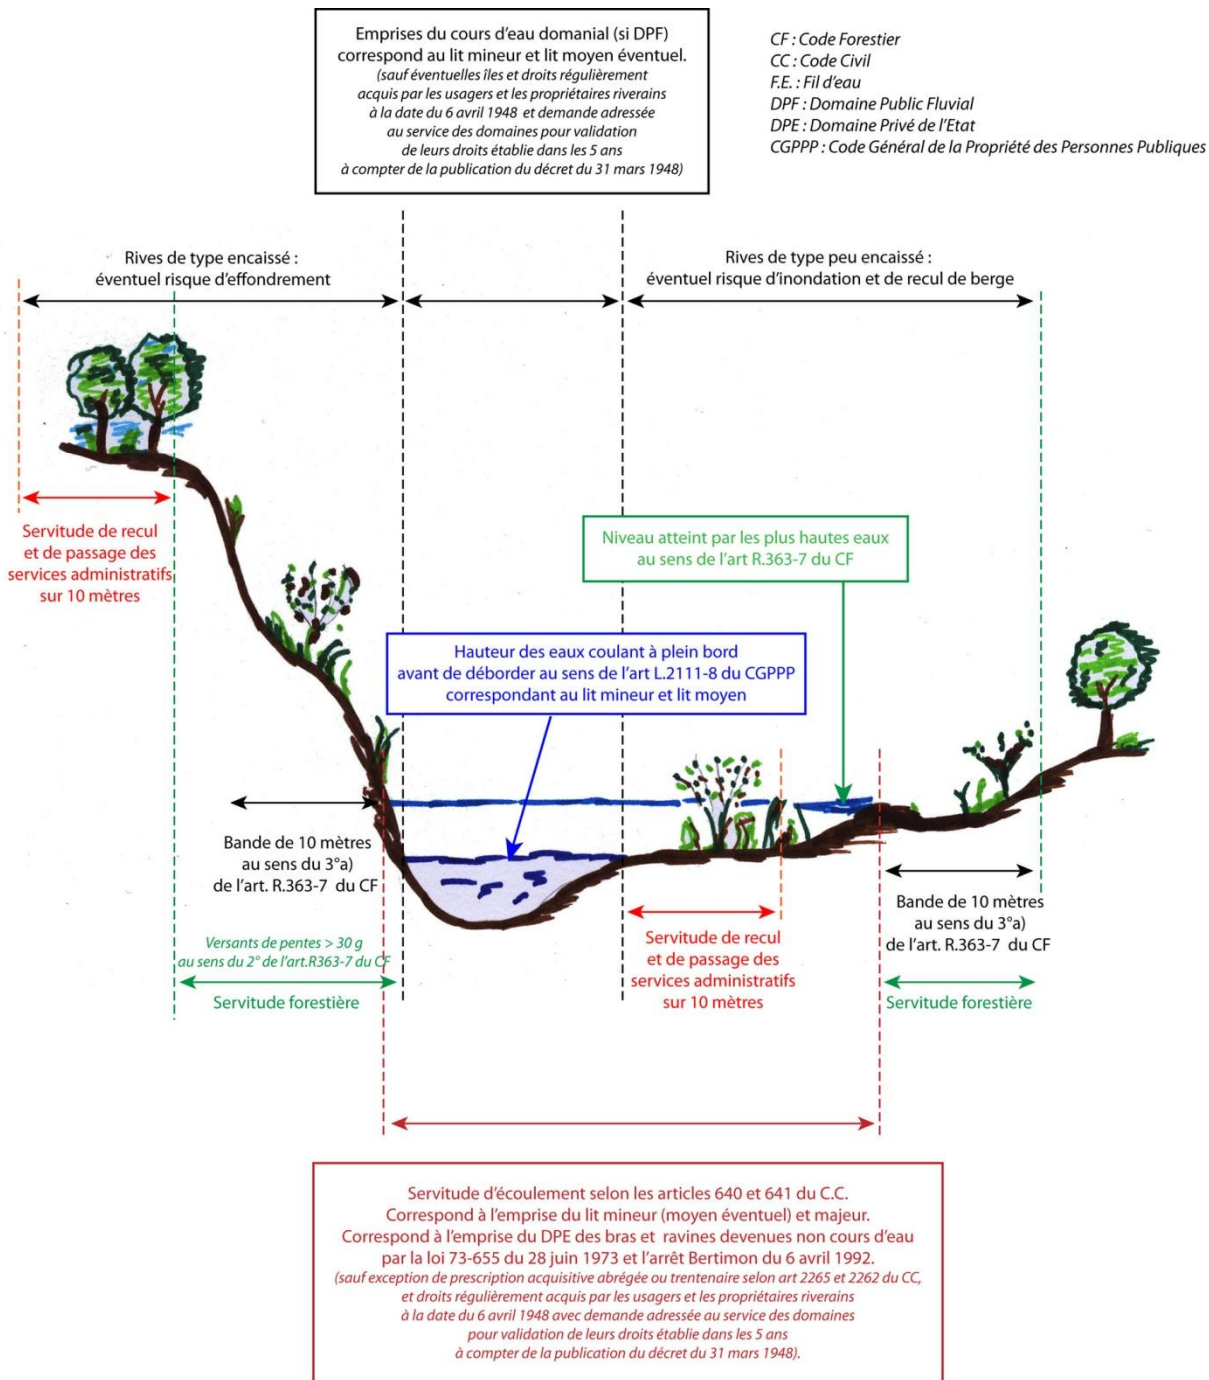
Emprises du cours d'eau domanial (si DPF) correspond au lit mineur et lit moyen éventuel.
(sauf éventuelles îles et droits régulièrement acquis par les usagers et les propriétaires riverains à la date du 6 avril 1948 et demande adressée au service des domaines pour validation de leurs droits établie dans les 5 ans à compter de la publication du décret du 31 mars 1948)

CF : Code Forestier
CC : Code Civil
F.E. : Fil d'eau
DPF : Domaine Public Fluvial
DPE : Domaine Privé de l'Etat
CGPPP : Code Général de la Propriété des Personnes Publiques

Rives de type encaissé : éventuel risque d'effondrement

Rives de type peu encaissé : éventuel risque d'inondation et de recul de berge

Servitude de recul et de passage des services administratifs sur 10 mètres

Niveau atteint par les plus hautes eaux au sens de l'art R.363-7 du CF

Hauteur des eaux coulant à plein bord avant de déborder au sens de l'art L.2111-8 du CGPPP correspondant au lit mineur et lit moyen

Bande de 10 mètres au sens du 3°a) de l'art. R.363-7 du CF

Versants de pentes > 30 g au sens du 2° de l'art.R363-7 du CF

Servitude forestière

Servitude de recul et de passage des services administratifs sur 10 mètres

Bande de 10 mètres au sens du 3°a) de l'art. R.363-7 du CF

Servitude forestière

Servitude d'écoulement selon les articles 640 et 641 du C.C.
Correspond à l'emprise du lit mineur (moyen éventuel) et majeur.
Correspond à l'emprise du DPE des bras et ravines devenues non cours d'eau par la loi 73-655 du 28 juin 1973 et l'arrêt Bertimon du 6 avril 1992.
(sauf exception de prescription acquisitive abrégée ou trentenaire selon art 2265 et 2262 du CC, et droits régulièrement acquis par les usagers et les propriétaires riverains à la date du 6 avril 1948 avec demande adressée au service des domaines pour validation de leurs droits établie dans les 5 ans à compter de la publication du décret du 31 mars 1948).